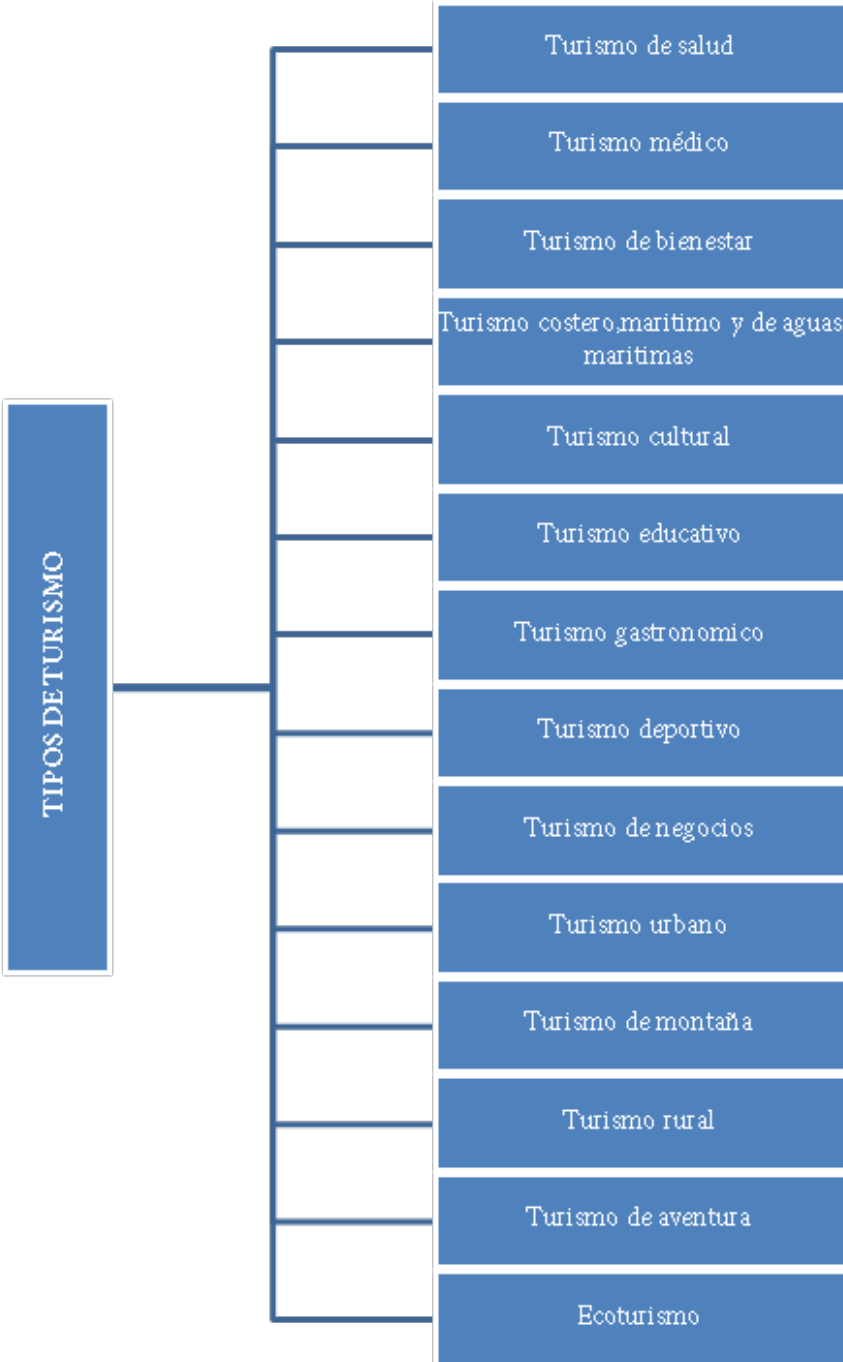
TIPOS DE TURISMO

Turismo de salud

Turismo médico

Turismo de bienestar

Turismo costero,maritimo y de aguas maritimas

Turismo cultural

Turismo educativo

Turismo gastronomico

Turismo deportivo

Turismo de negocios

Turismo urbano

Turismo de montaña

Turismo rural

Turismo de aventura

Ecoturismo